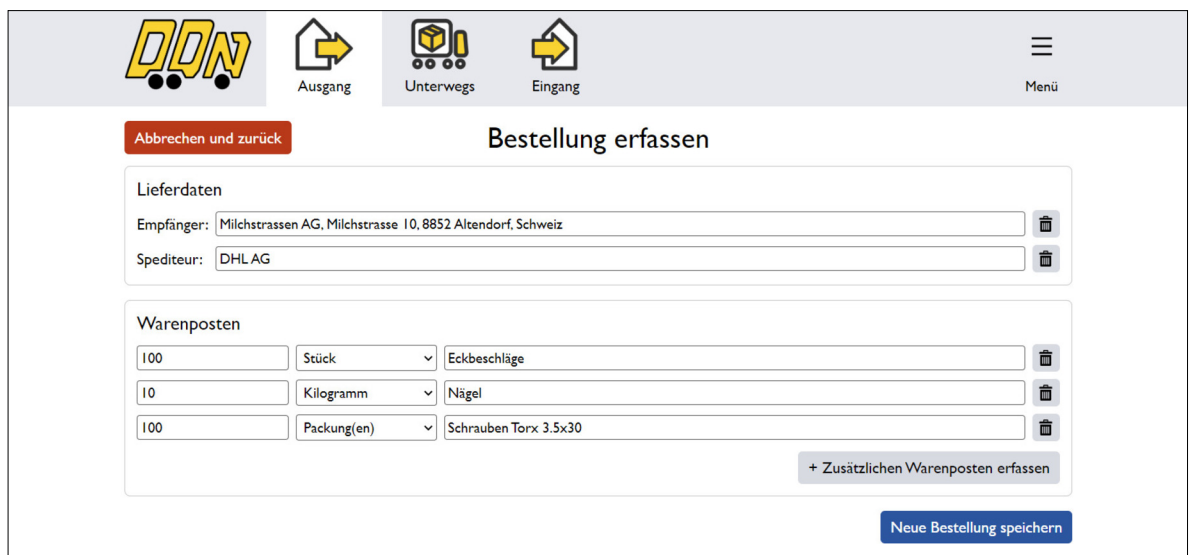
DDN

Ausgang

Unterwegs

Eingang

Menü

Abbrechen und zurück

Bestellung erfassen

Lieferdaten

Empfänger: Milchstrassen AG, Milchstrasse 10, 8852 Altendorf, Schweiz

Spediteur: DHL AG

Warenposten

| 100 | Stück | Eckbeschläge |
|---|---|---|
| 10 | Kilogramm | Nägel |
| 100 | Packung(en) | Schrauben Torx 3.5x30 |

+ Zusätzlichen Warenposten erfassen

Neue Bestellung speichern